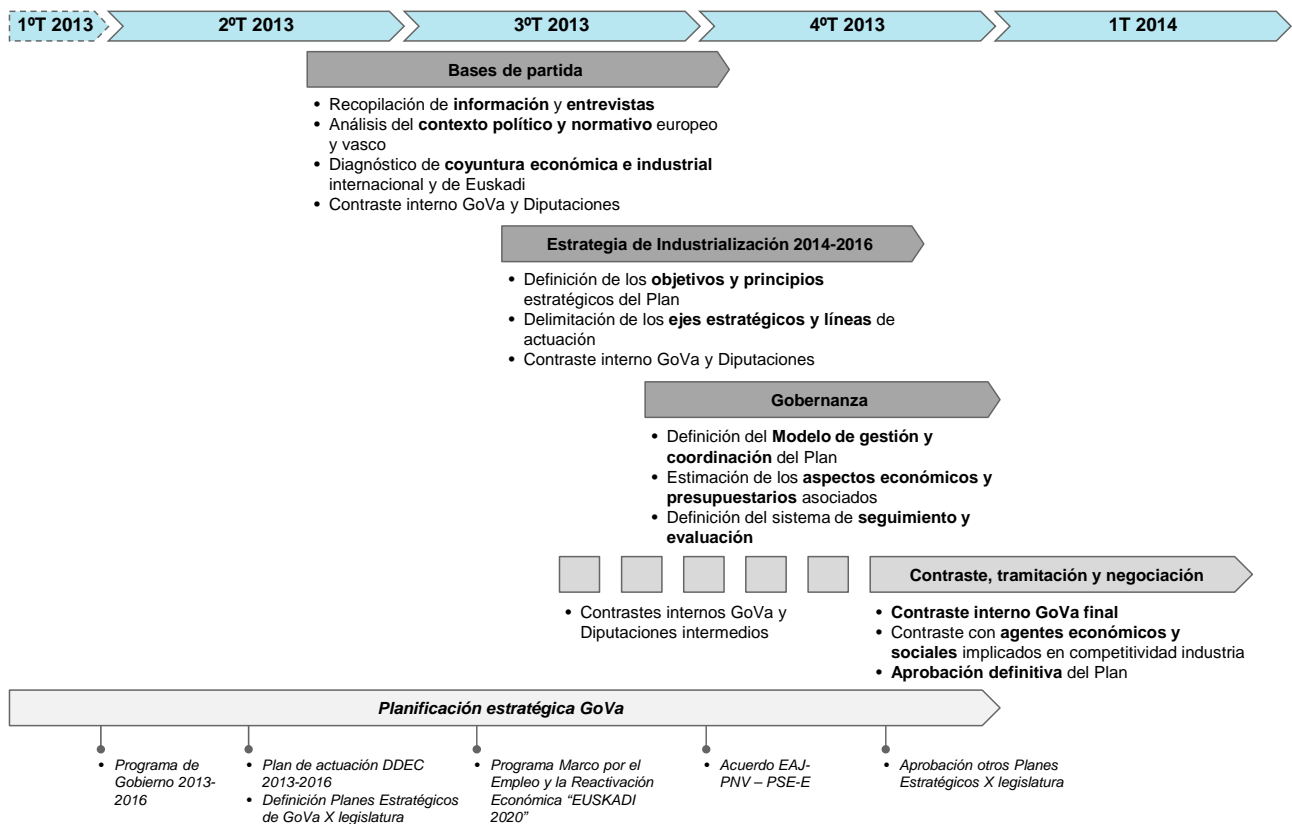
1ºT 2013 | 2ºT 2013 | 3ºT 2013 | 4ºT 2013 | 1T 2014

Bases de partida

- Recopilación de **información** y **entrevistas**
- Análisis del **contexto político y normativo** europeo y vasco
- Diagnóstico de **coyuntura económica e industrial** internacional y de Euskadi
- Contraste interno GoVa y Diputaciones

Estrategia de Industrialización 2014-2016

- Definición de los **objetivos y principios** estratégicos del Plan
- Delimitación de los **ejes estratégicos y líneas** de actuación
- Contraste interno GoVa y Diputaciones

Gobernanza

- Definición del **Modelo de gestión y coordinación** del Plan
- Estimación de los **aspectos económicos y presupuestarios** asociados
- Definición del sistema de **seguimiento y evaluación**

- Contrastes internos GoVa y Diputaciones intermedios

Contraste, tramitación y negociación

- **Contraste interno GoVa final**
- Contraste con **agentes económicos y sociales** implicados en competitividad industria
- **Aprobación definitiva** del Plan

*Planificación estratégica GoVa*

- *Programa de Gobierno 2013-2016*
- *Plan de actuación DDEC 2013-2016*
- *Definición Planes Estratégicos de GoVa X legislatura*
- *Programa Marco por el Empleo y la Reactivación Económica "EUSKADI 2020"*
- *Acuerdo EAJ-PNV – PSE-E*
- *Aprobación otros Planes Estratégicos X legislatura*